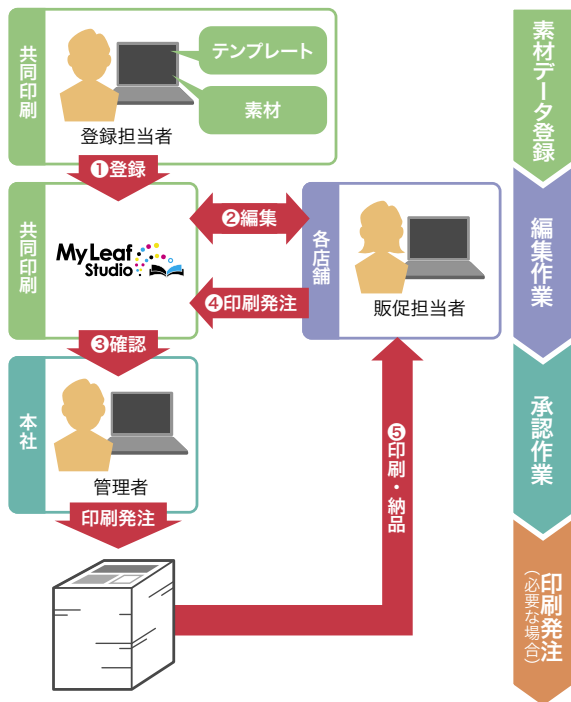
共同印刷

テンプレート

素材

登録担当者

❶登録

共同印刷

MyLeaf Studio

❷編集

❹印刷発注

各店舗

販促担当者

❸確認

本社

管理者

印刷発注

❺印刷・納品

素材データ登録

編集作業

承認作業

印刷発注
（必要な場合）